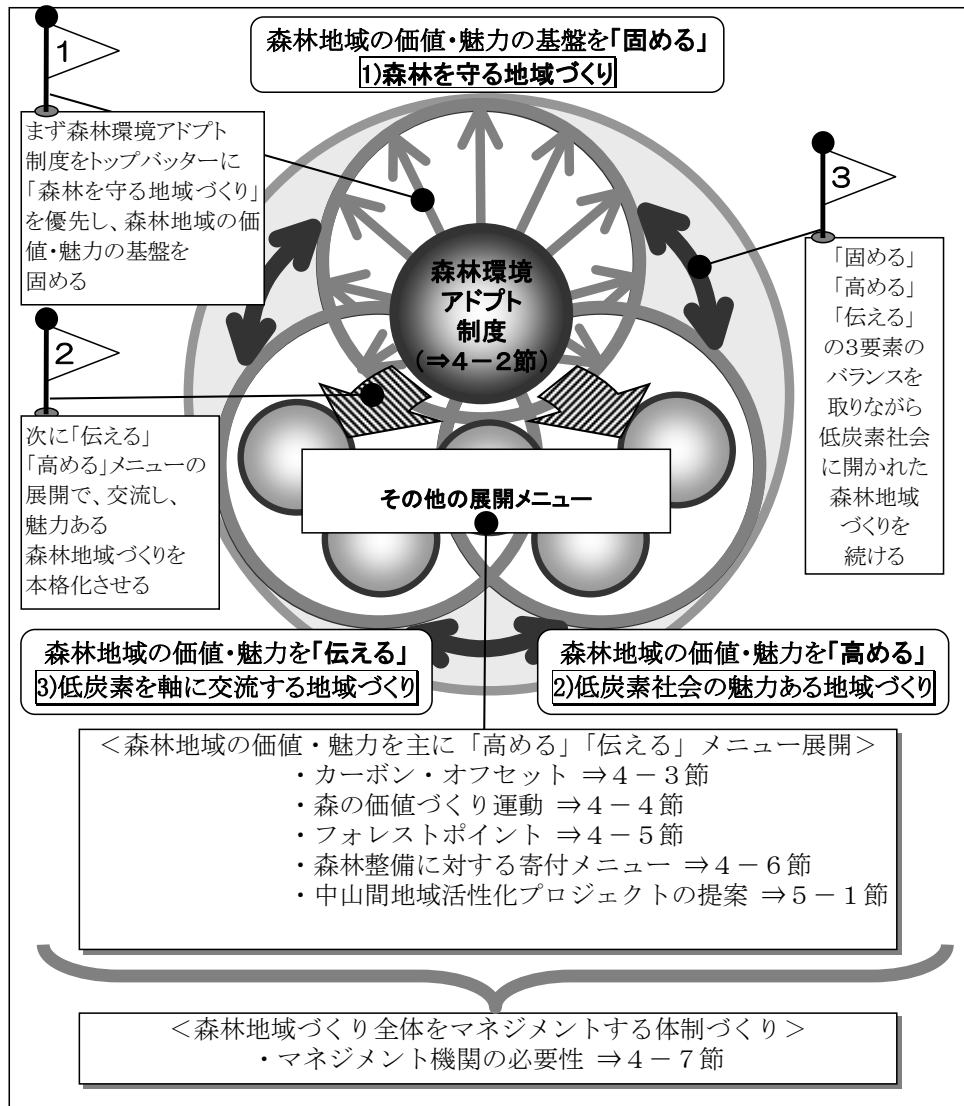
1

森林地域の価値・魅力の基盤を「固める」
1)森林を守る地域づくり

まず森林環境アドプト制度をトップバッターに「森林を守る地域づくり」を優先し、森林地域の価値・魅力の基盤を固める

3

「固める」「高める」「伝える」の3要素のバランスを取りながら低炭素社会に開かれた森林地域づくりを続ける

森林環境アドプト制度（⇒4－2節）

2

次に「伝える」「高める」メニューの展開で、交流し、魅力ある森林地域づくりを本格化させる

その他の展開メニュー

森林地域の価値・魅力を「伝える」
3)低炭素を軸に交流する地域づくり

森林地域の価値・魅力を「高める」
2)低炭素社会の魅力ある地域づくり

＜森林地域の価値・魅力を主に「高める」「伝える」メニュー展開＞
・カーボン・オフセット ⇒4－3節
・森の価値づくり運動 ⇒4－4節
・フォレストポイント ⇒4－5節
・森林整備に対する寄付メニュー ⇒4－6節
・中山間地域活性化プロジェクトの提案 ⇒5－1節

＜森林地域づくり全体をマネジメントする体制づくり＞
・マネジメント機関の必要性 ⇒4－7節